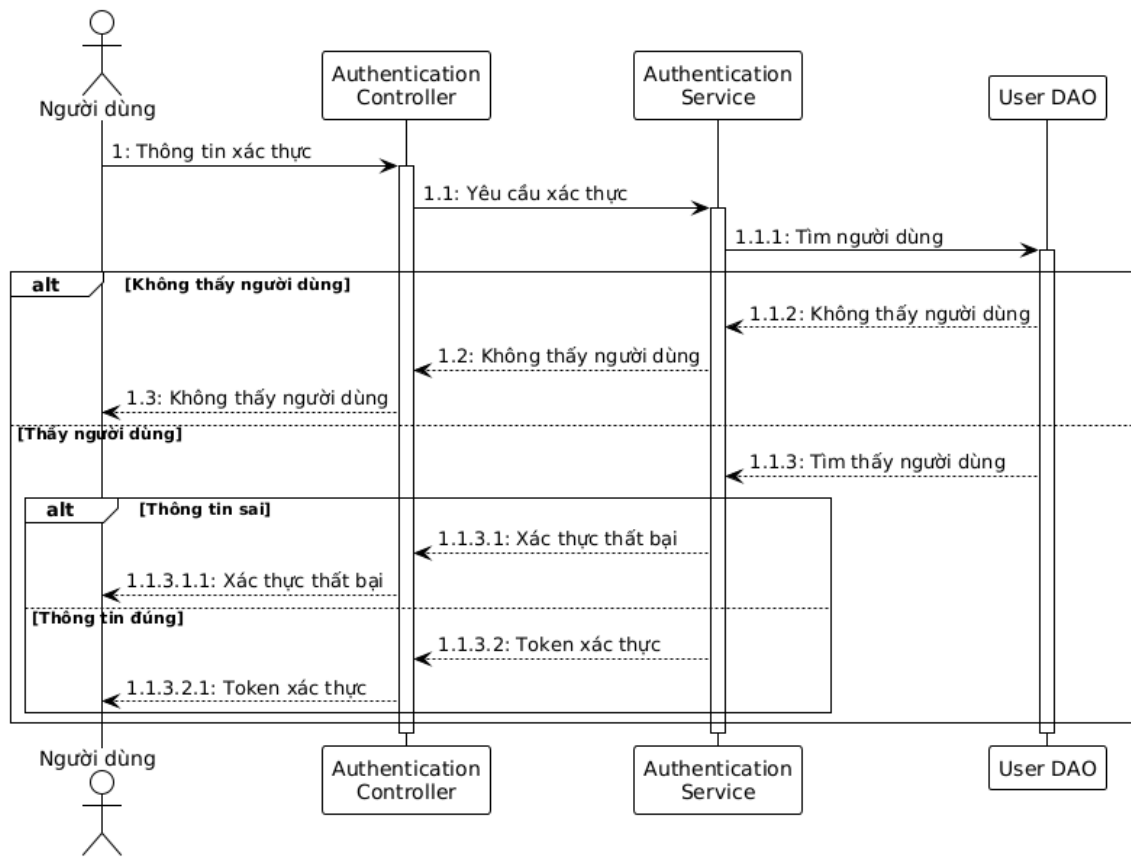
Người dùng

Authentication Controller

Authentication Service

User DAO

1: Thông tin xác thực

1.1: Yêu cầu xác thực

1.1.1: Tìm người dùng

alt [Không thấy người dùng]

1.1.2: Không thấy người dùng

1.2: Không thấy người dùng

1.3: Không thấy người dùng

[Thấy người dùng]

1.1.3: Tìm thấy người dùng

alt [Thông tin sai]

1.1.3.1: Xác thực thất bại

1.1.3.1.1: Xác thực thất bại

[Thông tin đúng]

1.1.3.2: Token xác thực

1.1.3.2.1: Token xác thực

Người dùng

Authentication Controller

Authentication Service

User DAO